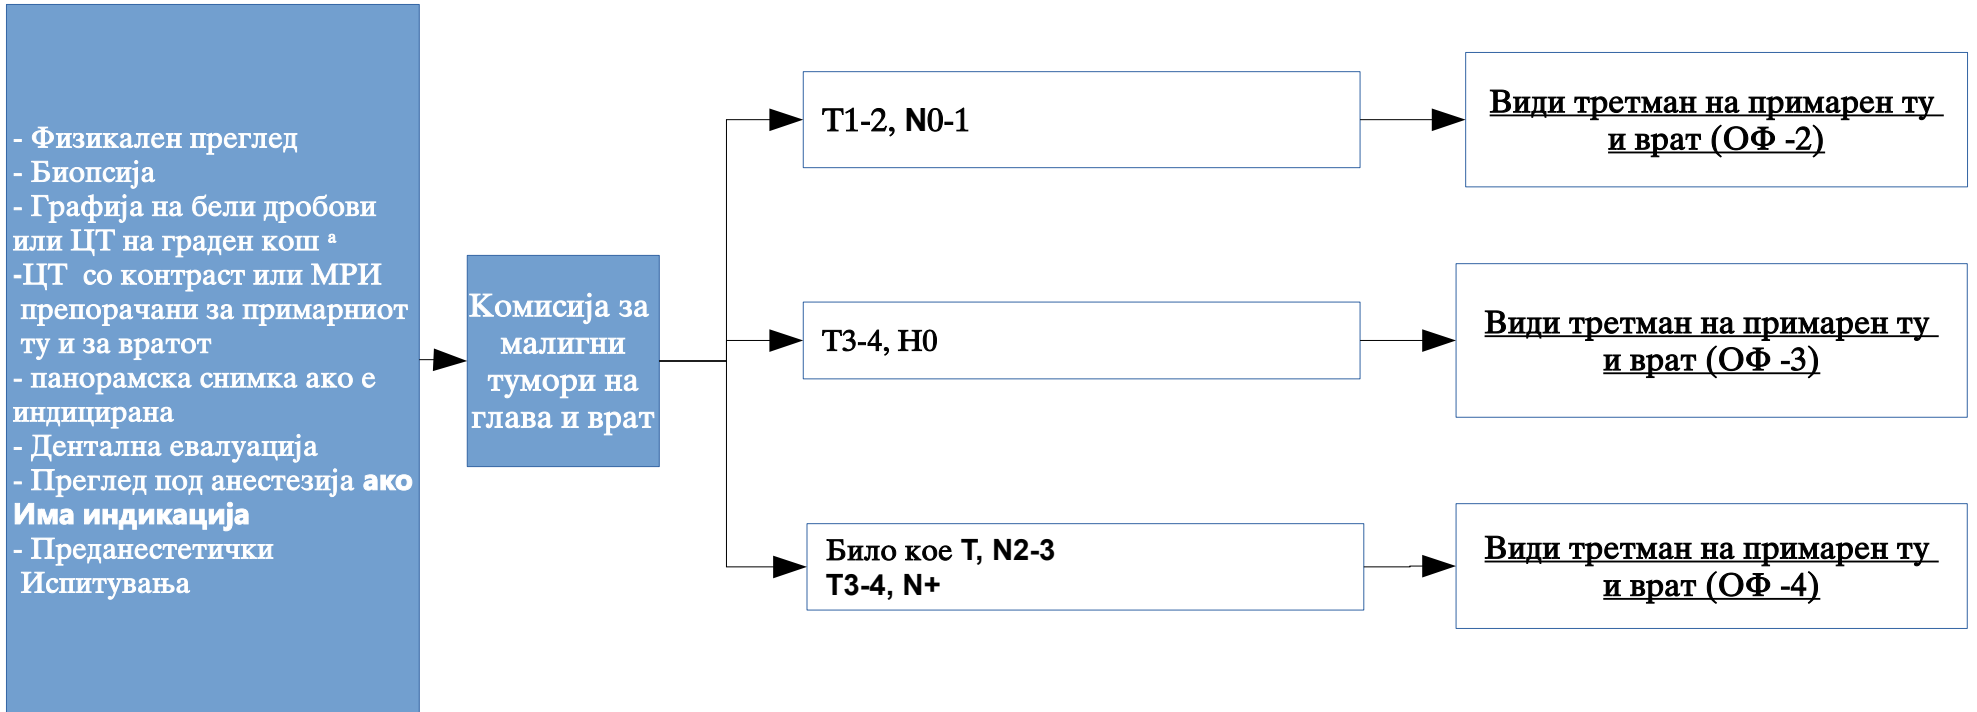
- Физикален преглед
- Биопсија
- Графија на бели дробови или ЦТ на граден кош $^a$
-ЦТ со контраст или МРИ препорачани за примарниот ту и за вратот
- панорамска снимка ако е индицирана
- Дентална евалуација
- Преглед под анестезија ако Има индикација
- Преданестетички Испитувања

Комисија за малигни тумори на глава и врат

T1-2, N0-1

Види третман на примарен ту и врат (ОФ -2)

T3-4, Н0

Види третман на примарен ту и врат (ОФ -3)

Било кое T, N2-3
T3-4, N+

Види третман на примарен ту и врат (ОФ -4)